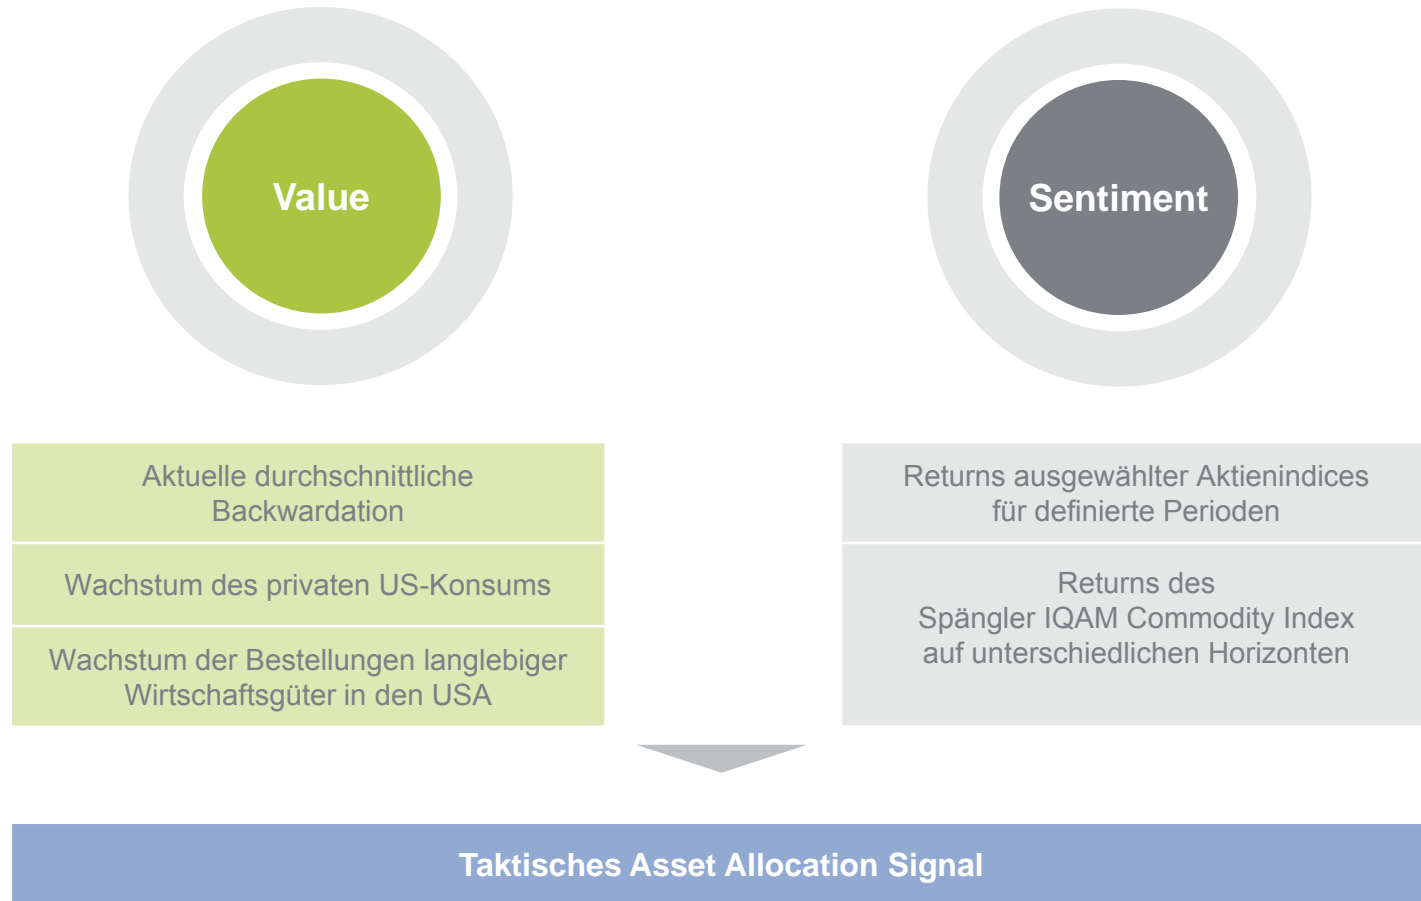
Value

Sentiment

Aktuelle durchschnittliche Backwardation

Wachstum des privaten US-Konsums

Wachstum der Bestellungen langlebiger Wirtschaftsgüter in den USA

Returns ausgewählter Aktienindices für definierte Perioden

Returns des Spängler IQAM Commodity Index auf unterschiedlichen Horizonten

Taktisches Asset Allocation Signal